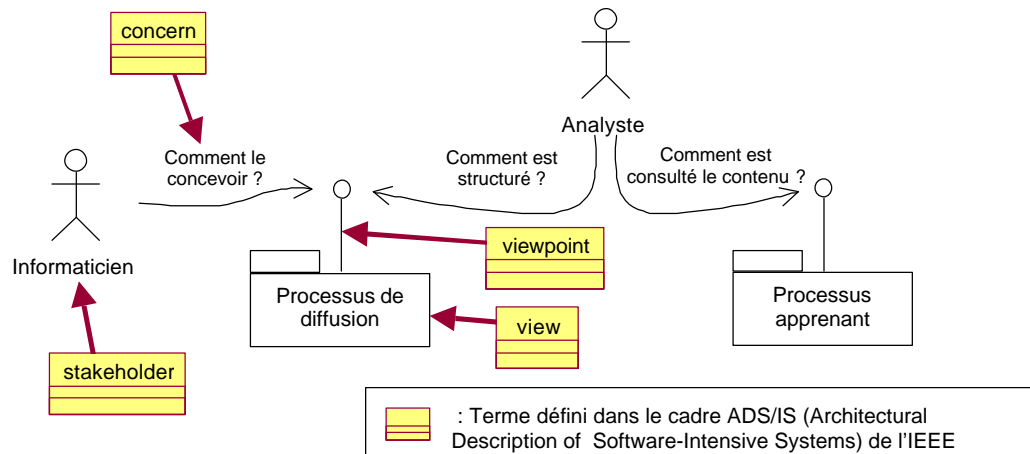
concern

Analyste

Comment le concevoir ?

Comment est structuré ?

Comment est consulté le contenu ?

Informaticien

viewpoint

Processus de diffusion

view

Processus apprenant

stakeholder

: Terme défini dans le cadre ADS/IS (Architectural Description of Software-Intensive Systems) de l'IEEE